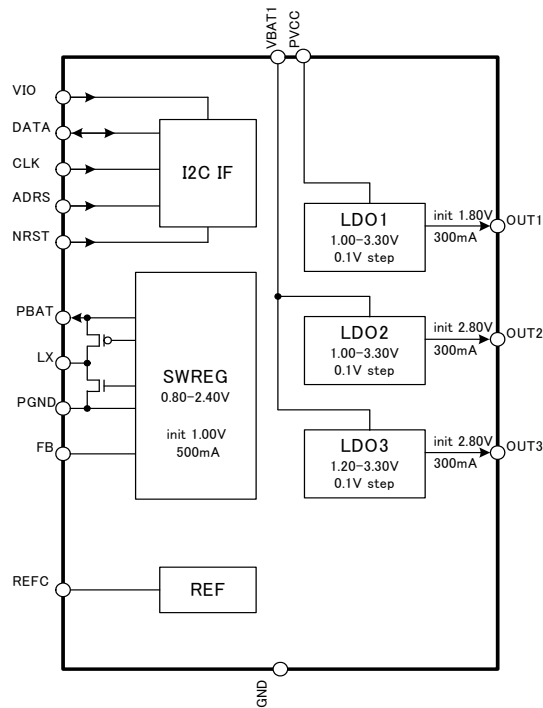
VBAT1
PVCC

VIO
DATA
CLK
ADRS
NRST

I2C IF

LDO1
1.00–3.30V
0.1V step

init 1.80V
300mA
OUT1

PBAT
LX
PGND
FB

SWREG
0.80–2.40V

init 1.00V
500mA

LDO2
1.00–3.30V
0.1V step

init 2.80V
300mA
OUT2

LDO3
1.20–3.30V
0.1V step

init 2.80V
300mA
OUT3

REFC

REF

GND